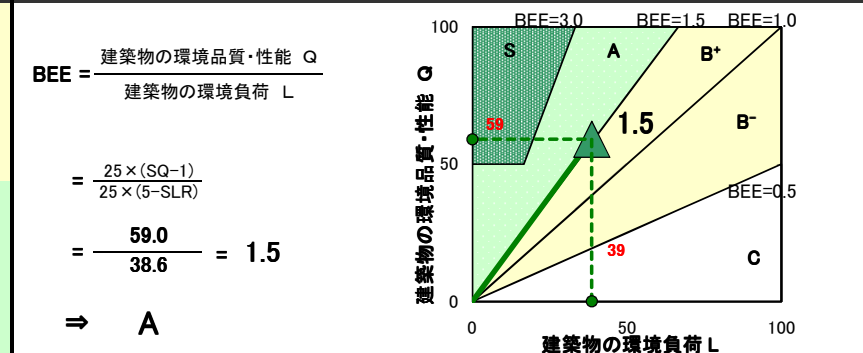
$BEE = \frac{建築物の環境品質・性能\ Q}{建築物の環境負荷\ L}$

$= \frac{25 \times (SQ-1)}{25 \times (5-SLR)}$

$= \frac{59.0}{38.6} = 1.5$

⇒ A

BEE=3.0
BEE=1.5
BEE=1.0
100
S
A
B+
59
1.5
B-
50
BEE=0.5
39
C
0
0
50
100
建築物の環境品質・性能 Q
建築物の環境負荷 L